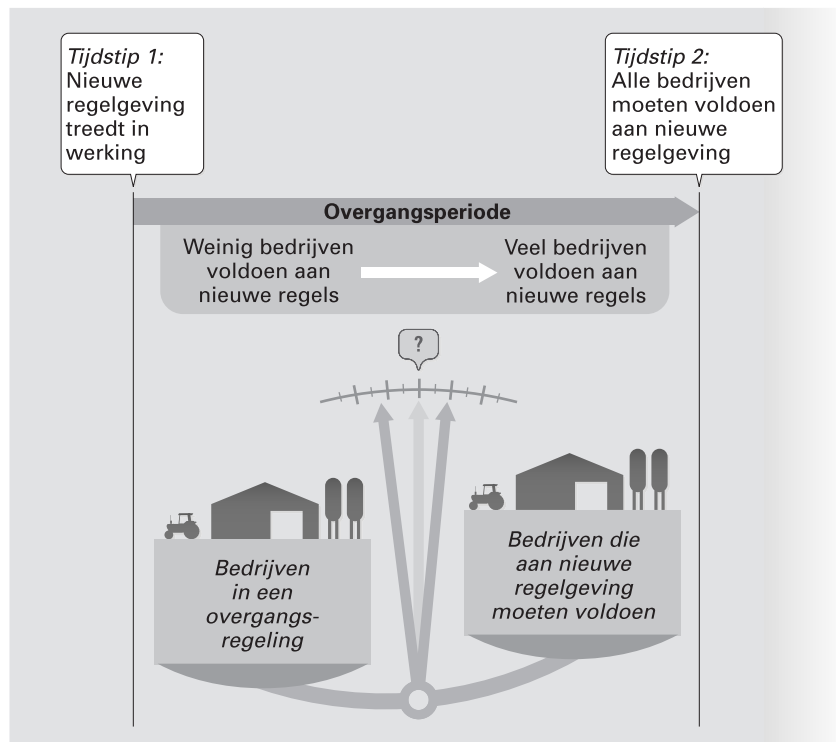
Tijdstip 1:
Nieuwe regelgeving treedt in werking

Tijdstip 2:
Alle bedrijven moeten voldoen aan nieuwe regelgeving

Overgangsperiode

Weinig bedrijven voldoen aan nieuwe regels

Veel bedrijven voldoen aan nieuwe regels

?

Bedrijven in een overgangsregeling

Bedrijven die aan nieuwe regelgeving moeten voldoen